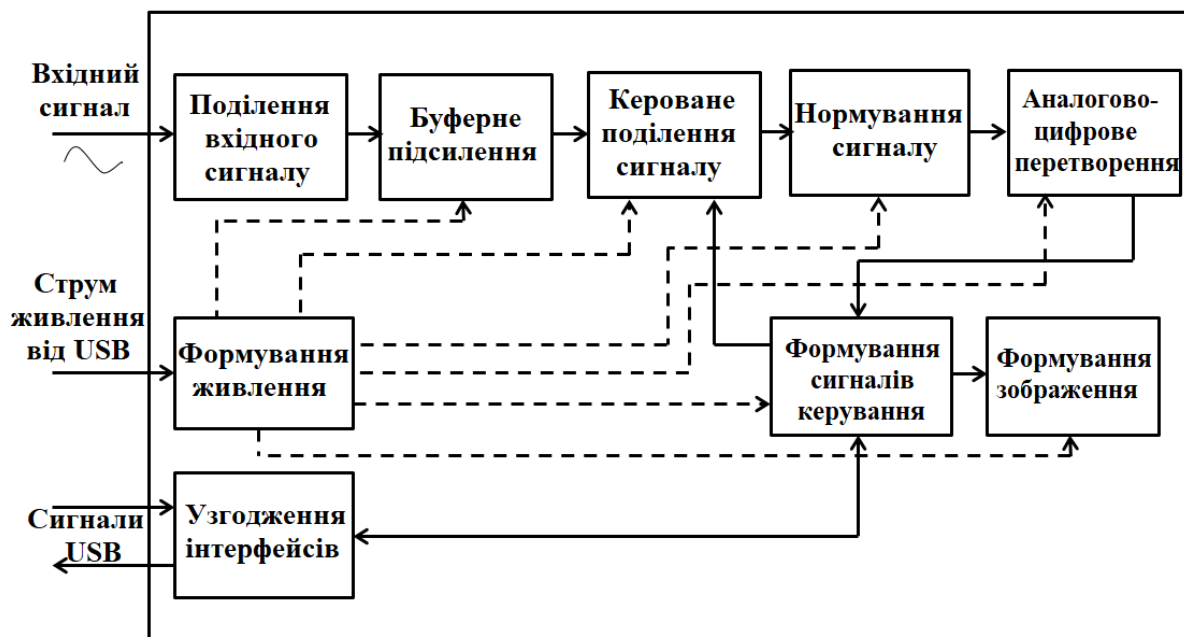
Вхідний сигнал

Поділення вхідного сигналу

Буферне підсилення

Кероване поділення сигналу

Нормування сигналу

Аналогово-цифрове перетворення

Струм живлення від USB

Формування живлення

Формування сигналів керування

Формування зображення

Сигнали USB

Узгодження інтерфейсів